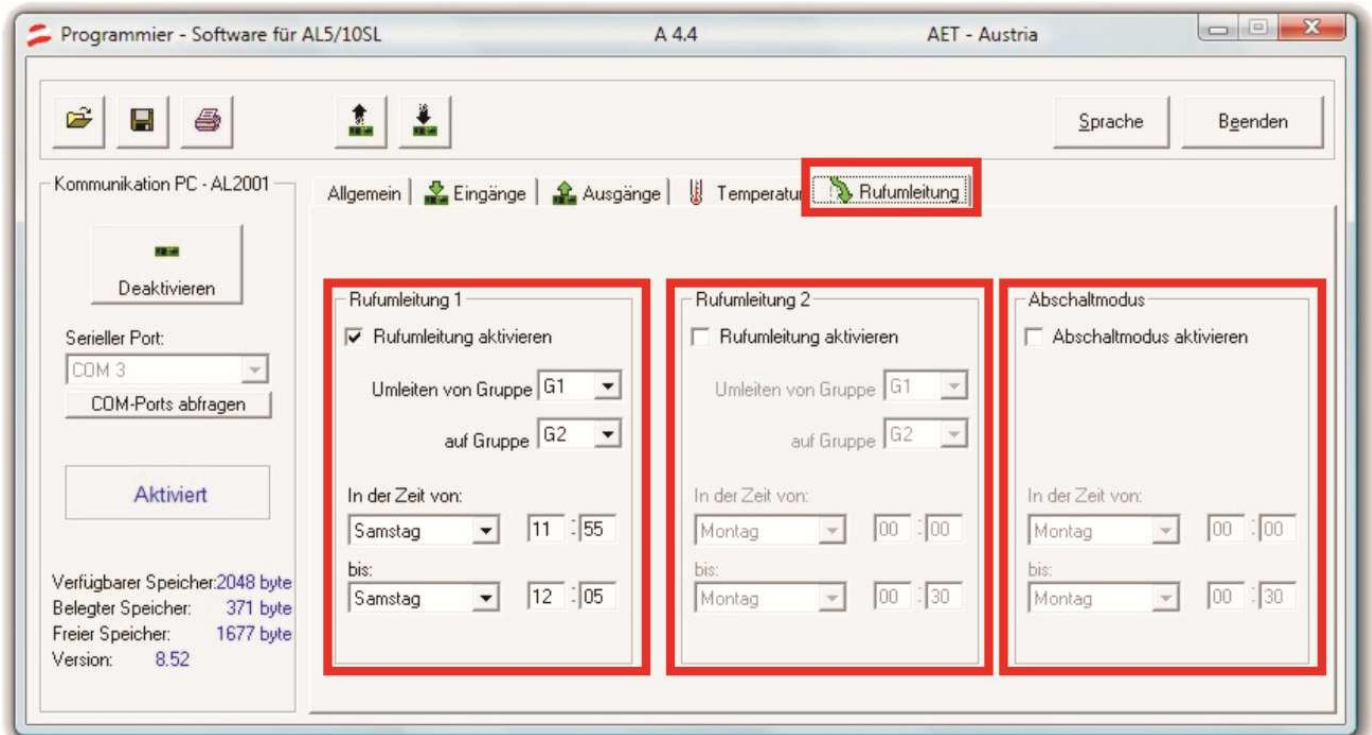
Programmier - Software für AL5/10SL A 4.4 AET - Austria

Sprache Beenden

Kommunikation PC - AL2001

Deaktivieren

Serieller Port:
COM 3
COM-Ports abfragen

Aktiviert

Verfügbarer Speicher: 2048 byte
Belegter Speicher: 371 byte
Freier Speicher: 1677 byte
Version: 8.52

Allgemein | Eingänge | Ausgänge | Temperatur | Rufumleitung

Rufumleitung 1
Rufumleitung aktivieren
Umleiten von Gruppe G1
auf Gruppe G2
In der Zeit von:
Samstag 11 : 55
bis:
Samstag 12 : 05

Rufumleitung 2
Rufumleitung aktivieren
Umleiten von Gruppe G1
auf Gruppe G2
In der Zeit von:
Montag 00 : 00
bis:
Montag 00 : 30

Abschaltmodus
Abschaltmodus aktivieren
In der Zeit von:
Montag 00 : 00
bis:
Montag 00 : 30